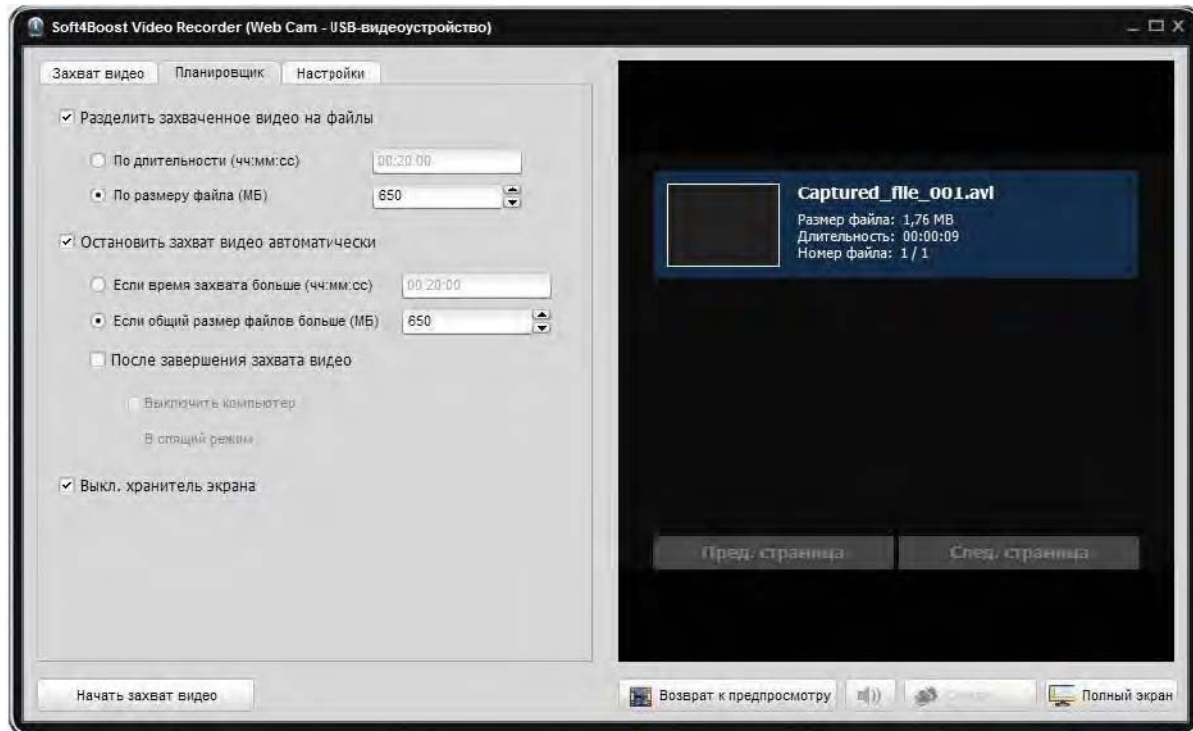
Soft4Boost Video Recorder (Web Cam - USB-видеоустройство)

Захват видео | Планировщик | Настройки

Разделить захваченное видео на файлы

По длительности (чч:мм:сс) 00:20:00

По размеру файла (МБ) 650

Остановить захват видео автоматически

Если время захвата больше (чч:мм:сс) 00:20:00

Если общий размер файлов больше (МБ) 650

После завершения захвата видео

Выключить компьютер

В спящий режим

Выкл. хранитель экрана

Captured_file_001.avi
Размер файла: 1,76 MB
Длительность: 00:00:09
Номер файла: 1 / 1

Пред. страница | След. страница

Начать захват видео

Возврат к предпросмотру | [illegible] | Полный экран